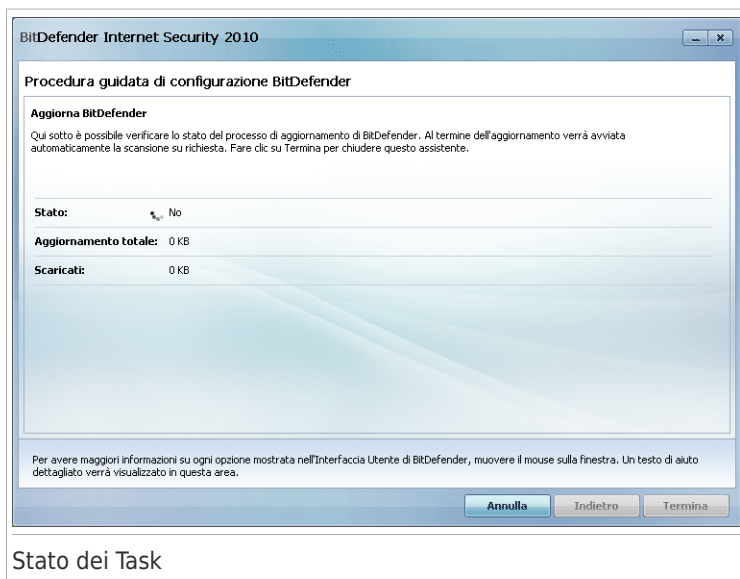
BitDefender Internet Security 2010

Procedura guidata di configurazione BitDefender

Aggiorna BitDefender

Qui sotto è possibile verificare lo stato del processo di aggiornamento di BitDefender. Al termine dell'aggiornamento verrà avviata automaticamente la scansione su richiesta. Fare clic su Termina per chiudere questo assistente.

| | |
|---|---|
| Stato: | No |
| Aggiornamento totale: | 0 KB |
| Scaricati: | 0 KB |

Per avere maggiori informazioni su ogni opzione mostrata nell'Interfaccia Utente di BitDefender, muovere il mouse sulla finestra. Un testo di aiuto dettagliato verrà visualizzato in questa area.

Annulla Indietro Termina

Stato dei Task